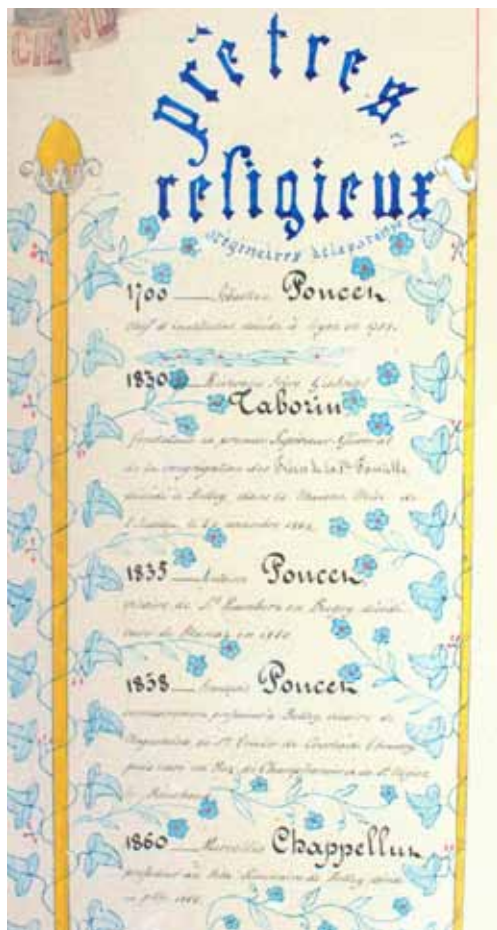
Prêtres religieux

originaires de la paroisse

1700 — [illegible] Poncet
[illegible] à Lyon en 17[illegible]

1830 — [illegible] Taborin
fondateur et premier Supérieur Général de la congrégation des Frères de la Ste Famille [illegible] à Belley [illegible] le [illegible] novembre 1864

1835 — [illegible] Poncet
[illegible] de St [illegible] en Bugey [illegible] de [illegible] en 1880

1838 — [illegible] Poncet
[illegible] professeur à Belley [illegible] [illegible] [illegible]

1860 — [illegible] Chappellut
professeur au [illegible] de Belley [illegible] en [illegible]